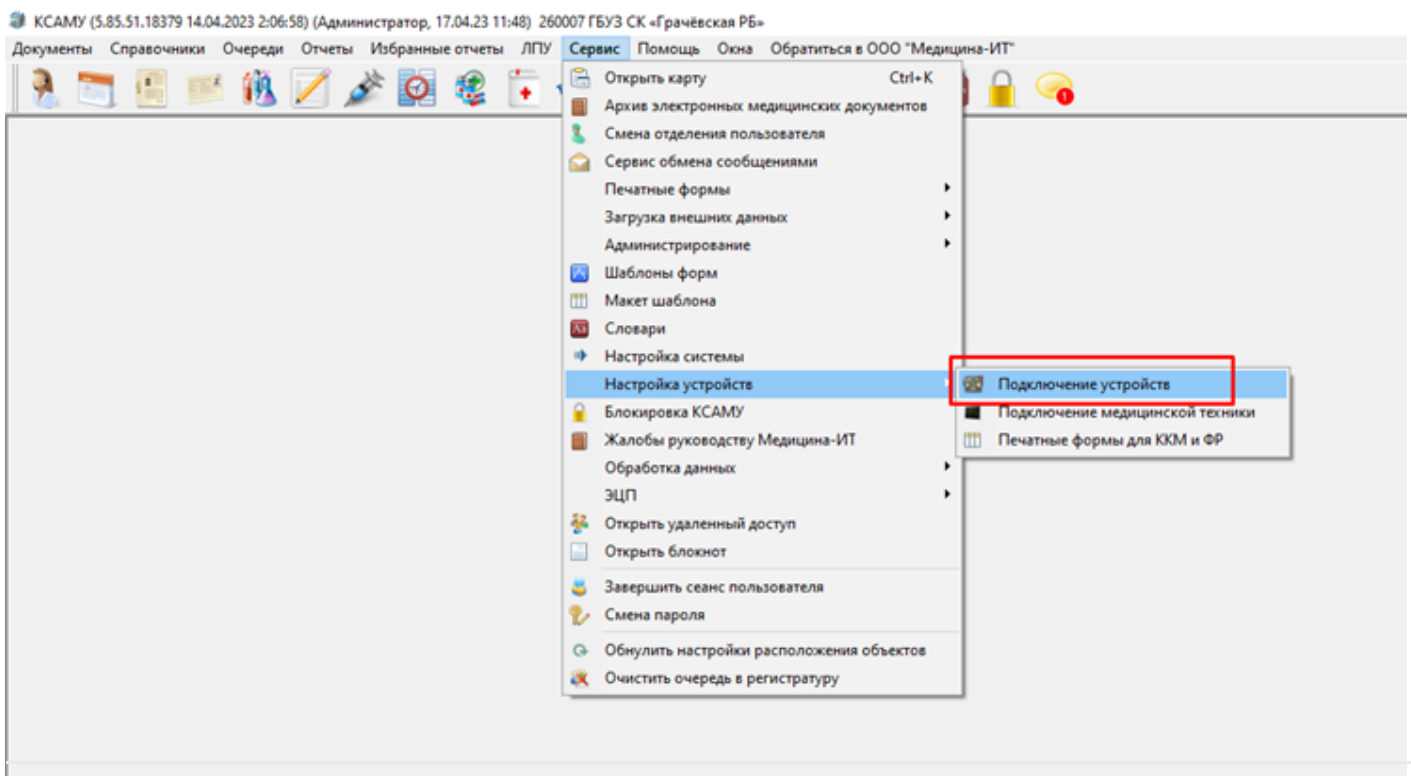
КСАМУ (5.85.51.18379 14.04.2023 2:06:58) (Администратор, 17.04.23 11:48) 260007 ГБУЗ СК «Грачёвская РБ»

Документы Справочники Очереди Отчеты Избранные отчеты ЛПУ Сервис Помощь Окна Обратиться в ООО "Медицина-ИТ"

Открыть карту Ctrl+K
Архив электронных медицинских документов
Смена отделения пользователя
Сервис обмена сообщениями
Печатные формы
Загрузка внешних данных
Администрирование
Шаблоны форм
Макет шаблона
Словари
Настройка системы
Настройка устройств
Блокировка КСАМУ
Жалобы руководству Медицина-ИТ
Обработка данных
ЭЦП
Открыть удаленный доступ
Открыть блокнот
Завершить сеанс пользователя
Смена пароля
Обнулить настройки расположения объектов
Очистить очередь в регистратуру

Подключение устройств
Подключение медицинской техники
Печатные формы для ККМ и ФР